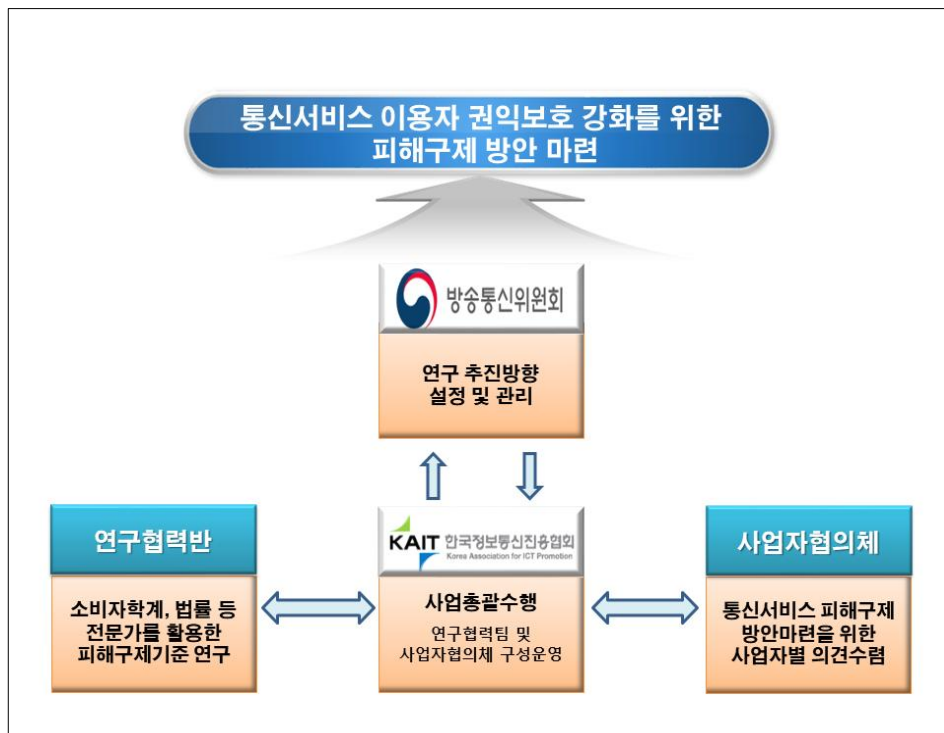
통신서비스 이용자 권익보호 강화를 위한 피해구제 방안 마련

방송통신위원회

연구 추진방향 설정 및 관리

연구협력반

소비자학계, 법률 등 전문가를 활용한 피해구제기준 연구

KAIT 한국정보통신진흥협회
Korea Association for ICT Promotion

사업총괄수행

연구협력팀 및 사업자협의체 구성운영

사업자협의체

통신서비스 피해구제 방안마련을 위한 사업자별 의견수렴